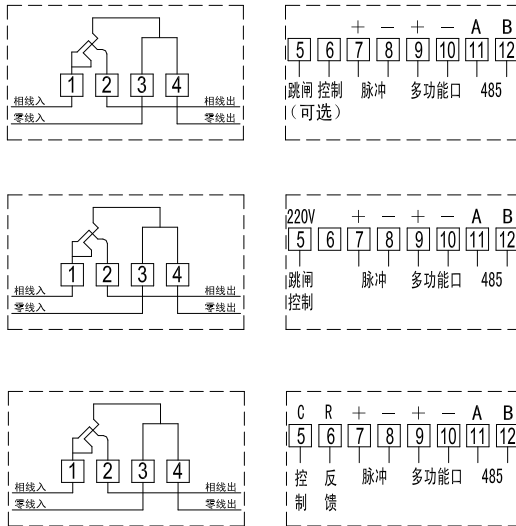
1 2 3 4
相线入 相线出
零线入 零线出

+ − + − A B
5 6 7 8 9 10 11 12
跳闸 控制 脉冲 多功能口 485
（可选）

1 2 3 4
相线入 相线出
零线入 零线出

220V + − + − A B
5 6 7 8 9 10 11 12
跳闸 控制 脉冲 多功能口 485

1 2 3 4
相线入 相线出
零线入 零线出

C R + − + − A B
5 6 7 8 9 10 11 12
控制 反馈 脉冲 多功能口 485